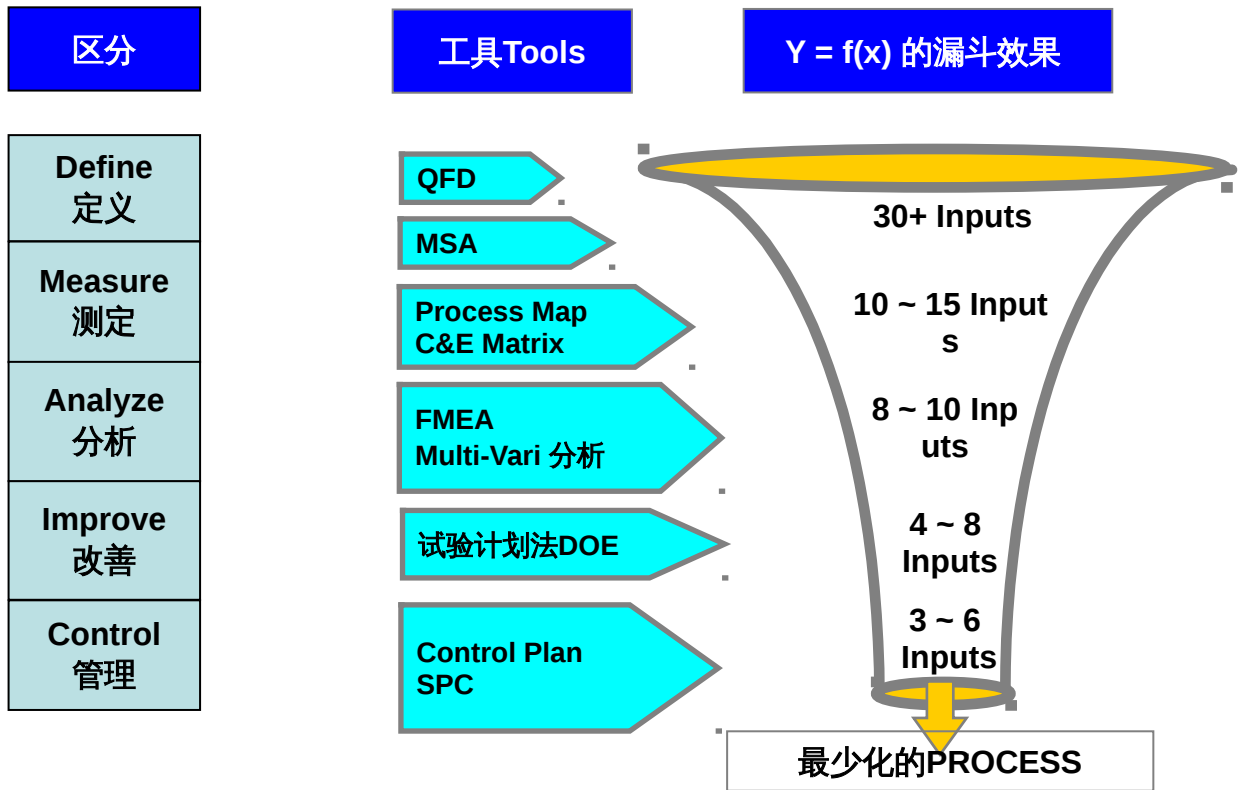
区分

工具Tools

Y = f(x) 的漏斗效果

Define
定义

Measure
测定

Analyze
分析

Improve
改善

Control
管理

QFD

MSA

Process Map
C&E Matrix

FMEA
Multi-Vari 分析

试验计划法DOE

Control Plan
SPC

30+ Inputs

10 ~ 15 Input s

8 ~ 10 Inp uts

4 ~ 8 Inputs

3 ~ 6 Inputs

最少化的PROCESS